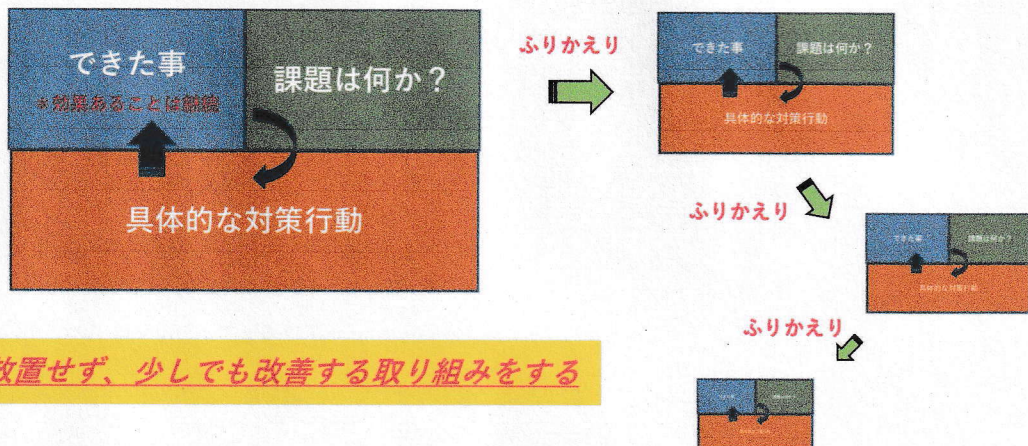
できた事
＊効果あることは継続

課題は何か？

具体的な対策行動

ふりかえり

できた事

課題は何か？

具体的な対策行動

ふりかえり

できた事

課題は何か？

具体的な対策行動

ふりかえり

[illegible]

放置せず、少しでも改善する取り組みをする